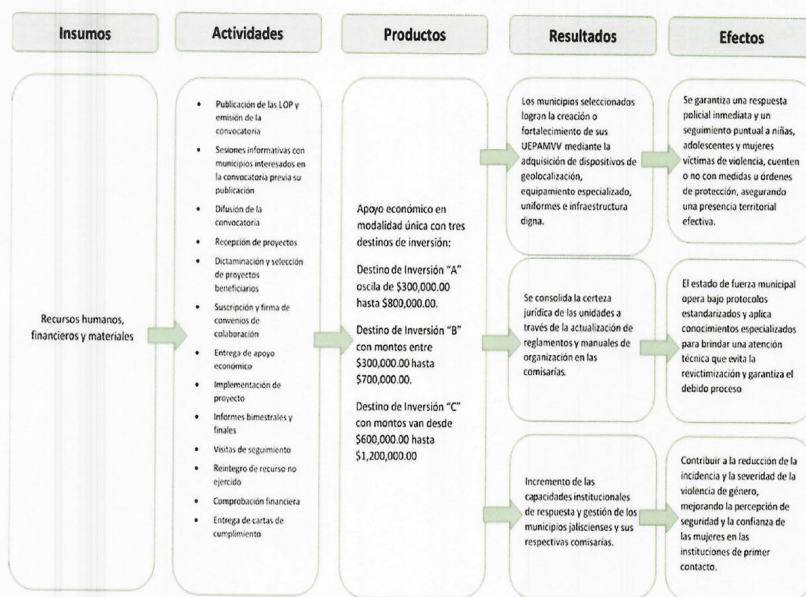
Insumos

Actividades

Productos

Resultados

Efectos

Recursos humanos, financieros y materiales

- Publicación de las LOP y emisión de la convocatoria
- Sesiones informativas con municipios interesados en la convocatoria previa su publicación
- Difusión de la convocatoria
- Recepción de proyectos
- Dictaminación y selección de proyectos beneficiarios
- Suscripción y firma de convenios de colaboración
- Entrega de apoyo económico
- Implementación de proyecto
- Informes bimestrales y finales
- Visitas de seguimiento
- Reintegro de recurso no ejercido
- Comprobación financiera
- Entrega de cartas de cumplimiento

Apoyo económico en modalidad única con tres destinos de inversión:

Destino de Inversión "A" oscila de \$300,000.00 hasta \$800,000.00.

Destino de Inversión "B" con montos entre \$300,000.00 hasta \$700,000.00.

Destino de Inversión "C" con montos van desde \$600,000.00 hasta \$1,200,000.00

Los municipios seleccionados logran la creación o fortalecimiento de sus UEPAMVV mediante la adquisición de dispositivos de geolocalización, equipamiento especializado, uniformes e infraestructura digna.

Se consolida la certeza jurídica de las unidades a través de la actualización de reglamentos y manuales de organización en las comisarías.

Incremento de las capacidades institucionales de respuesta y gestión de los municipios jaliscienses y sus respectivas comisarías.

Se garantiza una respuesta policial inmediata y un seguimiento puntual a niñas, adolescentes y mujeres víctimas de violencia, cuenten o no con medidas u órdenes de protección, asegurando una presencia territorial efectiva.

El estado de fuerza municipal opera bajo protocolos estandarizados y aplica conocimientos especializados para brindar una atención técnica que evita la revictimización y garantiza el debido proceso.

Contribuir a la reducción de la incidencia y la severidad de la violencia de género, mejorando la percepción de seguridad y la confianza de las mujeres en las instituciones de primer contacto.